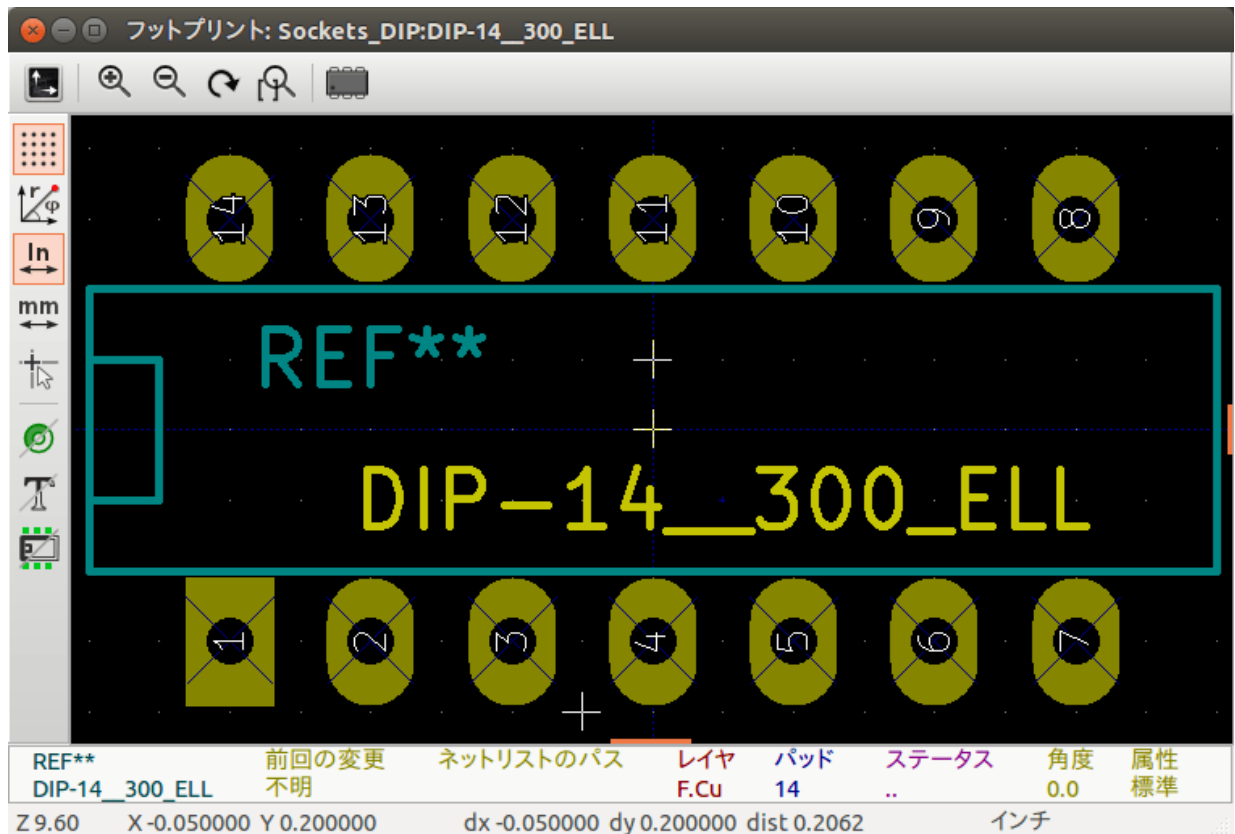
フットプリント: Sockets_DIP:DIP-14__300_ELL

In

mm

14 13 12 11 10 9 8

REF**

DIP-14__300_ELL

1 2 3 4 5 6 7

| REF** | 前回の変更 | ネットリストのパス | レイヤ | パッド | ステータス | 角度 | 属性 |
|---|---|---|---|---|---|---|---|
| DIP-14__300_ELL | 不明 | | F.Cu | 14 | .. | 0.0 | 標準 |

Z 9.60 X -0.050000 Y 0.200000 dx -0.050000 dy 0.200000 dist 0.2062 インチ